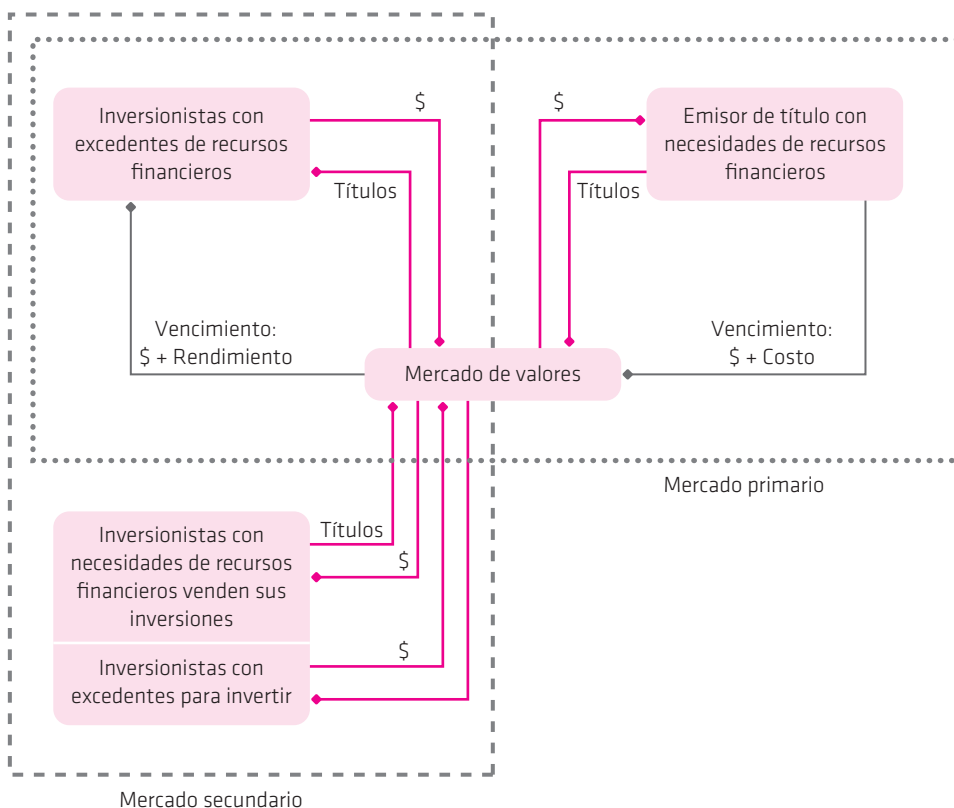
Inversionistas con excedentes de recursos financieros

$

Títulos

$

Emisor de título con necesidades de recursos financieros

Títulos

Vencimiento:
$ + Rendimiento

Mercado de valores

Vencimiento:
$ + Costo

Mercado primario

Títulos

Inversionistas con necesidades de recursos financieros venden sus inversiones

$

$

Inversionistas con excedentes para invertir

Mercado secundario